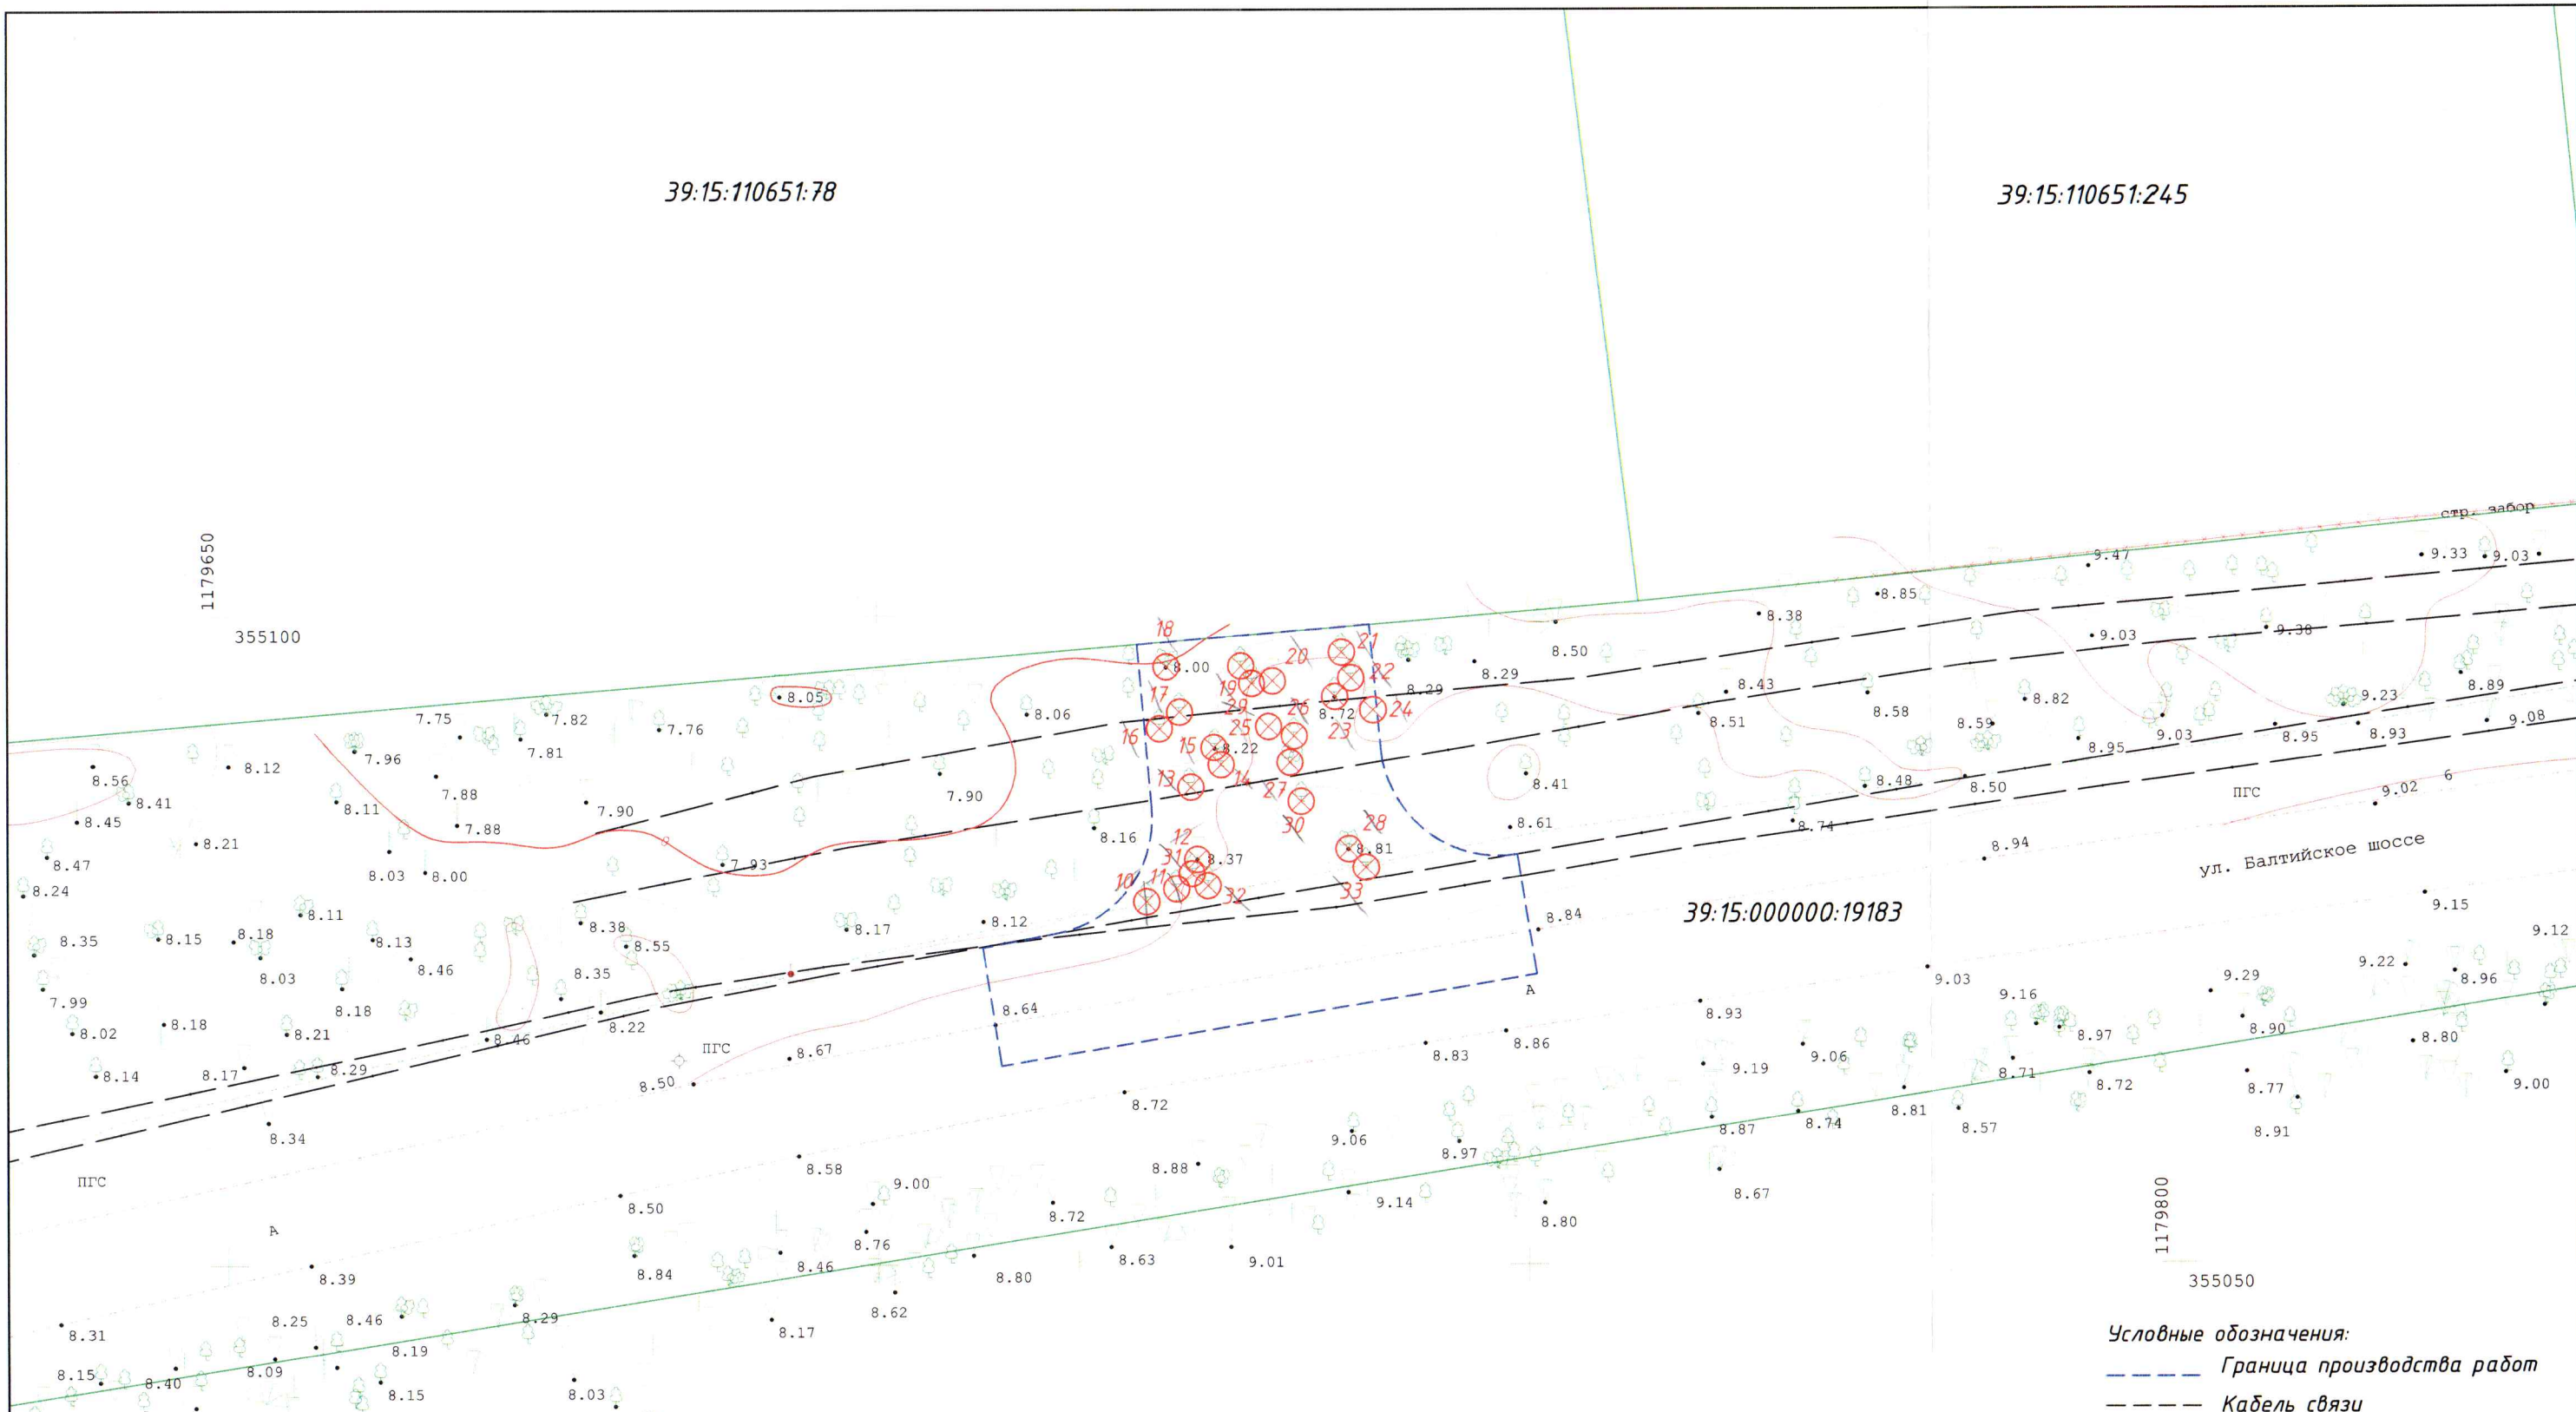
39:15:110651:78

39:15:110651:245

1179650

355100

стр. забор

9.47
9.33
9.03
8.85
8.38
8.50
9.03
9.38
18
8.00
21
20
22
19
8.29
8.29
8.05
8.06
17
29
26
8.72
24
8.43
8.58
8.82
9.23
8.89
7.75
7.82
7.76
25
23
8.51
8.59
9.08
16
15
8.22
8.95
9.03
8.95
8.93
8.56
8.12
7.96
7.81
8.41
7.88
13
14
27
7.90
8.41
8.48
8.50
ПГС
9.02
6
8.45
8.11
7.90
7.88
30
8.61
8.74
8.21
8.16
12
28
8.81
8.94
8.47
8.03
8.00
7.93
31
8.37
ул. Балтийское шоссе
8.24
10
11
32
33
8.11
8.38
8.12
8.84
39:15:000000:19183
9.15
8.35
8.15
8.18
8.13
8.55
8.17
9.12
8.03
8.46
8.35
A
9.03
9.16
9.29
9.22
8.96
7.99
8.18
8.64
8.93
8.90
8.02
8.18
8.21
8.22
8.46
8.86
8.83
9.06
8.97
8.80
8.14
8.17
8.29
ПГС
8.67
9.19
8.71
8.72
8.77
9.00
8.50
8.72
8.34
9.06
8.87
8.74
8.81
8.57
8.91
ПГС
8.58
8.88
8.97
8.67
9.00
9.14
8.50
8.72
8.80
A
1179800
8.76
8.39
8.84
8.46
8.63
9.01
8.80
355050
8.62
8.29
8.25
8.46
8.17
8.31
8.19
8.15
8.40
8.09
8.15
8.03

Условные обозначения:
Граница производства работ
Кабель связи